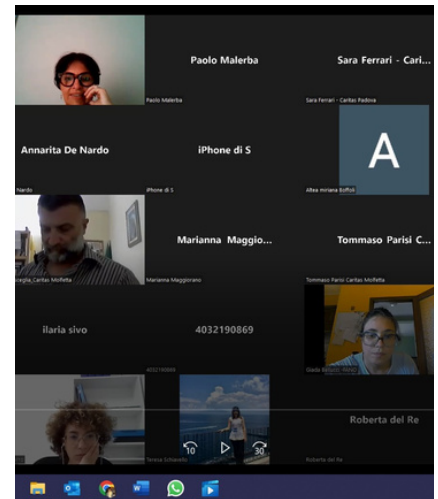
Paolo Malerba

Sara Ferrari - Cari...

Paolo Malerba

Sara Ferrari - Caritas Padova

Annarita De Nardo

iPhone di S

A

Nardo

iPhone di S

Altea miriana Boffoli

Marianna Maggio...

Tommaso Parisi C...

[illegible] Caritas Molfetta

Marianna Maggiorano

Tommaso Parisi Caritas Molfetta

ilaria sivo

4032190869

4032190869

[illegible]

Roberta del Re

Teresa Schiavello

Roberta del Re

10

30